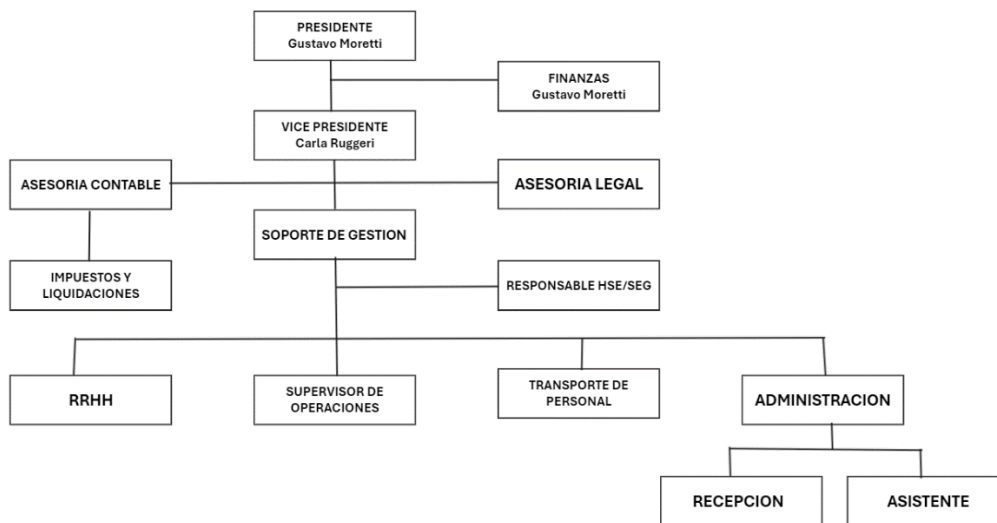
PRESIDENTE
Gustavo Moretti

FINANZAS
Gustavo Moretti

VICE PRESIDENTE
Carla Ruggeri

ASESORIA CONTABLE

ASESORIA LEGAL

SOPORTE DE GESTION

IMPUESTOS Y LIQUIDACIONES

RESPONSABLE HSE/SEG

RRHH

SUPERVISOR DE OPERACIONES

TRANSPORTE DE PERSONAL

ADMINISTRACION

RECEPCION

ASISTENTE